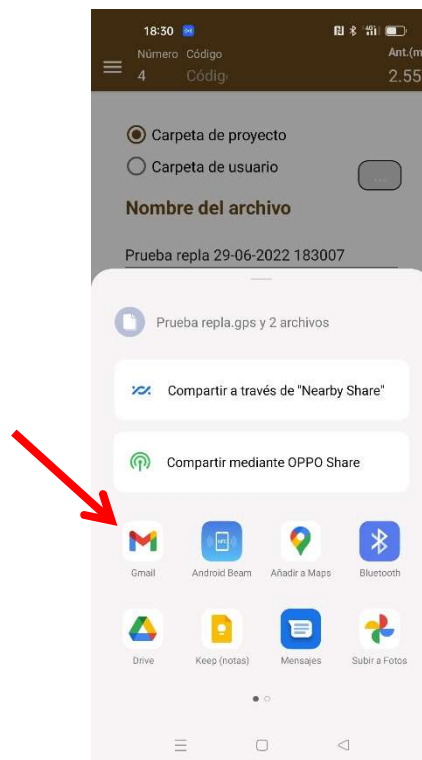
18:30

Número Código
4 Códig

Ant.(m
2.55

Carpeta de proyecto
Carpeta de usuario

...

Nombre del archivo

Prueba repla 29-06-2022 183007

Prueba repla.gps y 2 archivos

Compartir a través de "Nearby Share"

Compartir mediante OPPO Share

Gmail
Android Beam
Añadir a Maps
Bluetooth

Drive
Keep (notas)
Mensajes
Subir a Fotos